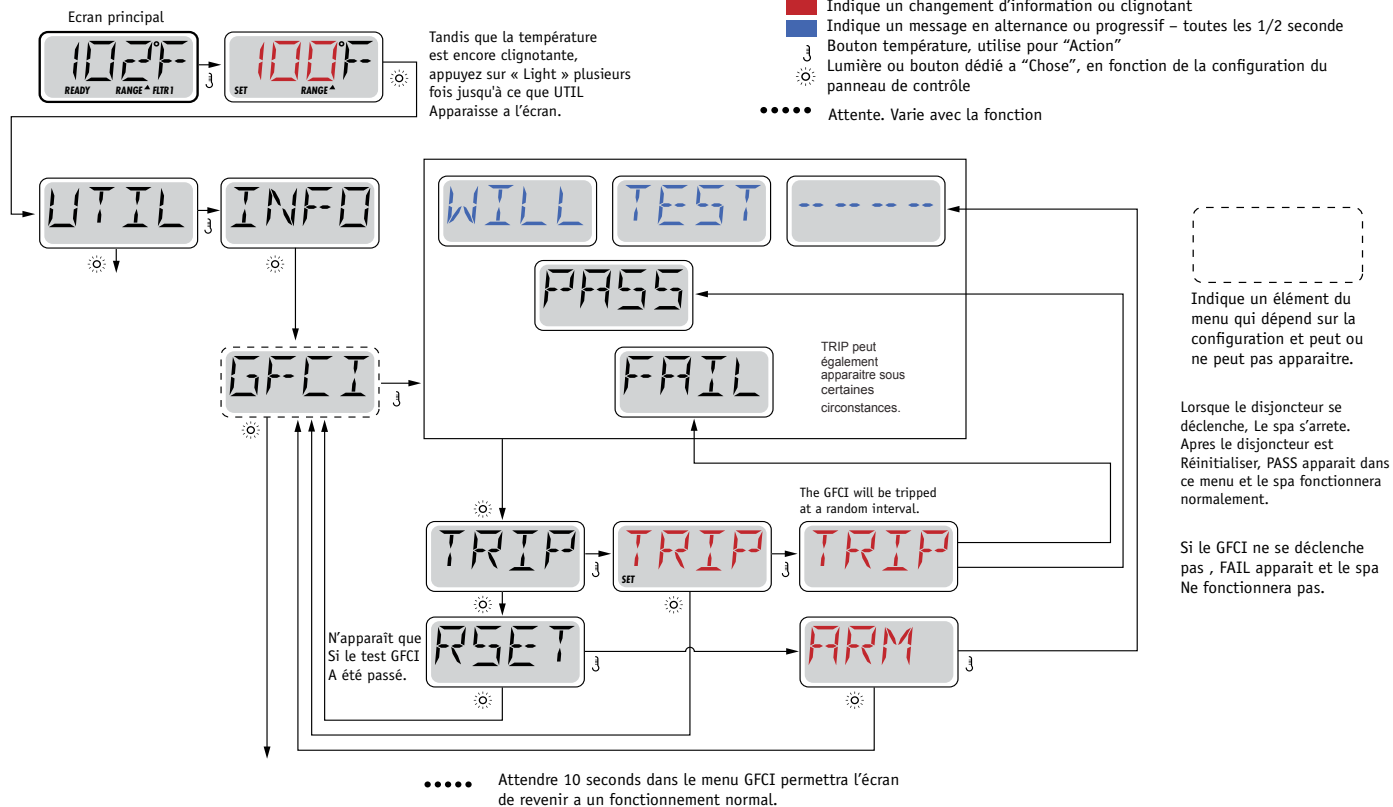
Indique un changement d'information ou clignotant

Indique un message en alternance ou progressif – toutes les 1/2 seconde

Bouton température, utilise pour "Action"

Lumière ou bouton dédié a "Chose", en fonction de la configuration du panneau de contrôle

Attente. Varie avec la fonction

Ecran principal

102°F
READY RANGE FLTR 1

100°F
SET RANGE

Tandis que la température est encore clignotante, appuyez sur « Light » plusieurs fois jusqu'à ce que UTIL Apparaisse a l'écran.

UTIL

INFO

GFCI

WILL

TEST

----

PASS

FAIL

TRIP peut également apparaitre sous certaines circonstances.

Indique un élément du menu qui dépend sur la configuration et peut ou ne peut pas apparaitre.

Lorsque le disjoncteur se déclenche, Le spa s'arrete. Apres le disjoncteur est Réinitialiser, PASS apparait dans ce menu et le spa fonctionnera normalement.

Si le GFCI ne se déclenche pas , FAIL apparait et le spa Ne fonctionnera pas.

The GFCI will be tripped at a random interval.

TRIP

TRIP
SET

TRIP

N'apparaît que Si le test GFCI A été passé.

RSET

ARM

Attendre 10 seconds dans le menu GFCI permettra l'écran de revenir a un fonctionnement normal.